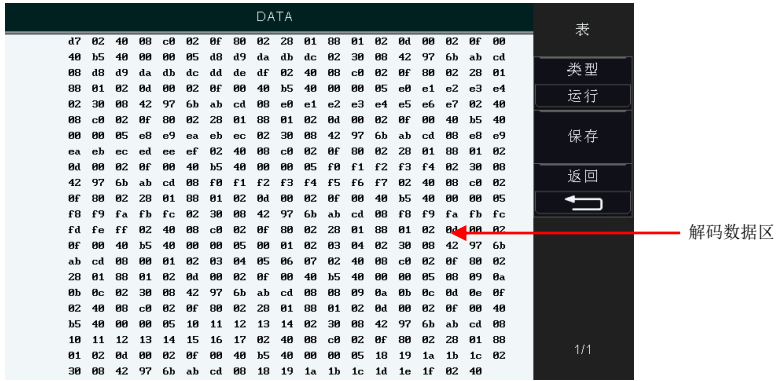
DATA

d7 02 40 00 c0 02 0f 00 02 28 01 08 01 02 0d 00 02 0f 00
40 b5 40 00 00 05 d8 d9 da db dc 02 30 08 42 97 6b ab cd
00 d8 d9 da db dc dd de df 02 40 08 c0 02 0f 00 02 28 01
08 01 02 0d 00 02 0f 00 40 b5 40 00 00 05 e0 e1 e2 e3 e4
02 30 00 42 97 6b ab cd 08 e0 e1 e2 e3 e4 e5 e6 e7 02 40
08 c0 02 0f 00 02 28 01 08 01 02 0d 00 02 0f 00 40 b5 40
00 00 05 e8 e9 ea eb ec 02 30 08 42 97 6b ab cd 08 e8 e9
ea eb ec ed ee ef 02 40 08 c0 02 0f 00 02 28 01 08 01 02
0d 00 02 0f 00 40 b5 40 00 00 05 f0 f1 f2 f3 f4 02 30 08
42 97 6b ab cd 08 f0 f1 f2 f3 f4 f5 f6 f7 02 40 08 c0 02
0f 00 02 28 01 08 01 02 0d 00 02 0f 00 40 b5 40 00 00 05
f8 f9 fa fb fc 02 30 08 42 97 6b ab cd 08 f8 f9 fa fb fc
fd fe ff 02 40 08 c0 02 0f 00 02 28 01 08 01 02 0d 00 02
0f 00 40 b5 40 00 00 05 00 01 02 03 04 02 30 08 42 97 6b
ab cd 08 00 01 02 03 04 05 06 07 02 40 08 c0 02 0f 00 02
28 01 08 01 02 0d 00 02 0f 00 40 b5 40 00 00 05 08 09 0a
0b 0c 02 30 08 42 97 6b ab cd 08 08 09 0a 0b 0c 0d 0e 0f
02 40 08 c0 02 0f 00 02 28 01 08 01 02 0d 00 02 0f 00 40
b5 40 00 00 05 10 11 12 13 14 02 30 08 42 97 6b ab cd 08
10 11 12 13 14 15 16 17 02 40 08 c0 02 0f 00 02 28 01 08
01 02 0d 00 02 0f 00 40 b5 40 00 00 05 18 19 1a 1b 1c 02
30 08 42 97 6b ab cd 08 18 19 1a 1b 1c 1d 1e 1f 02 40

表
类型
运行
保存
返回
1/1

解码数据区